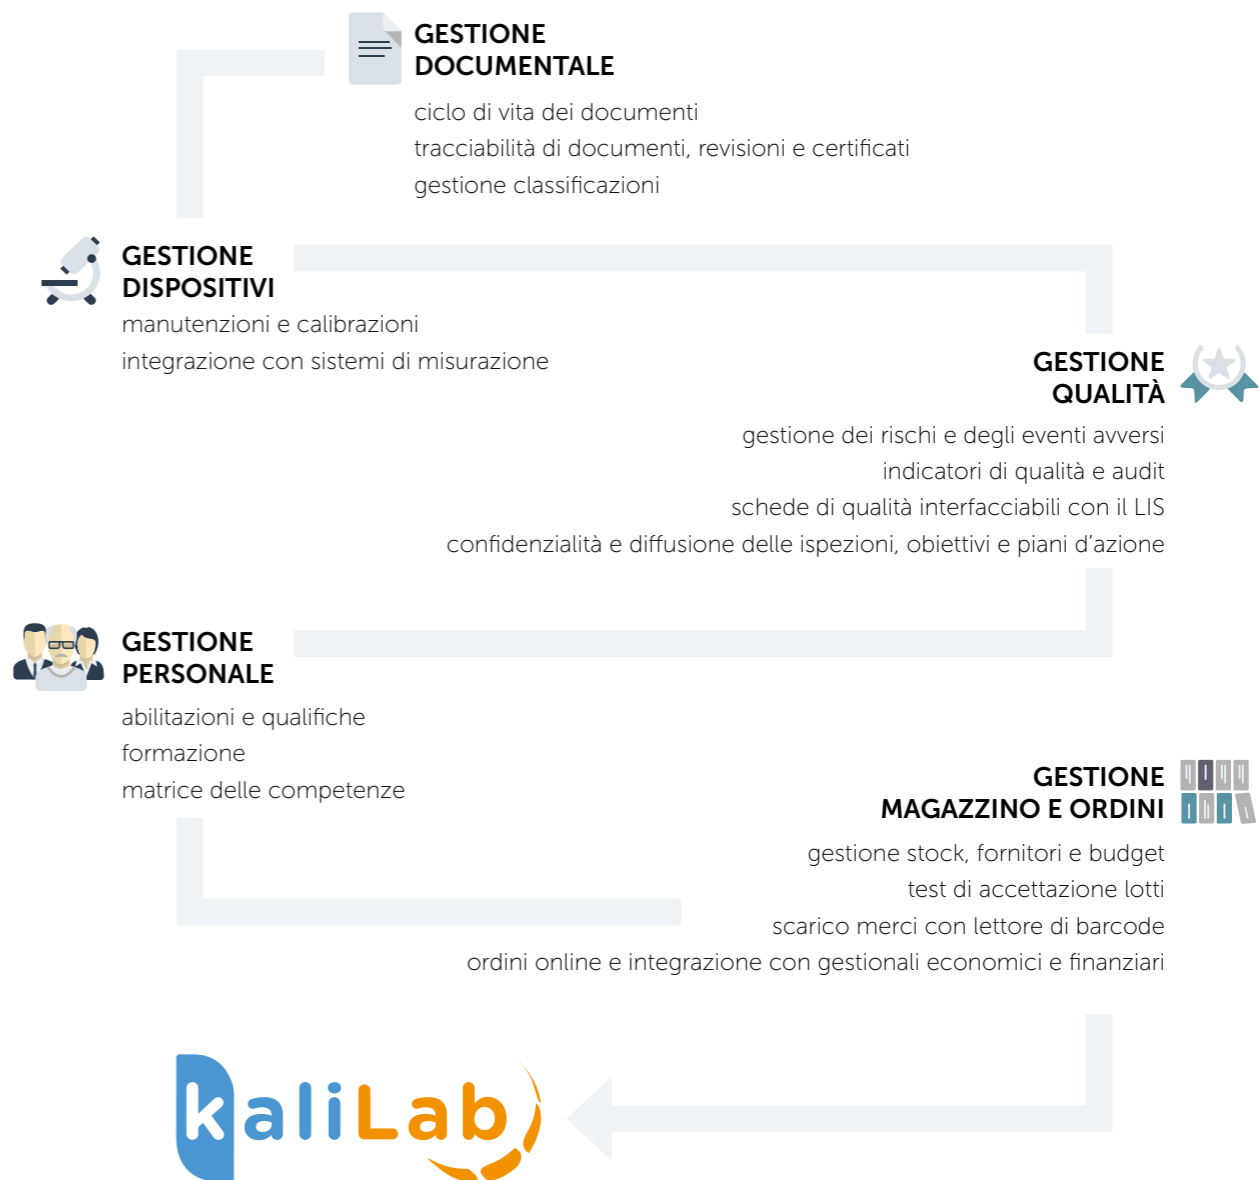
GESTIONE DOCUMENTALE

ciclo di vita dei documenti
tracciabilità di documenti, revisioni e certificati
gestione classificazioni

GESTIONE DISPOSITIVI

manutenzioni e calibrazioni
integrazione con sistemi di misurazione

GESTIONE QUALITÀ

gestione dei rischi e degli eventi avversi
indicatori di qualità e audit
schede di qualità interfacciabili con il LIS
confidenzialità e diffusione delle ispezioni, obiettivi e piani d'azione

GESTIONE PERSONALE

abilitazioni e qualifiche
formazione
matrice delle competenze

GESTIONE MAGAZZINO E ORDINI

gestione stock, fornitori e budget
test di accettazione lotti
scarico merci con lettore di barcode
ordini online e integrazione con gestionali economici e finanziari

kaliLab